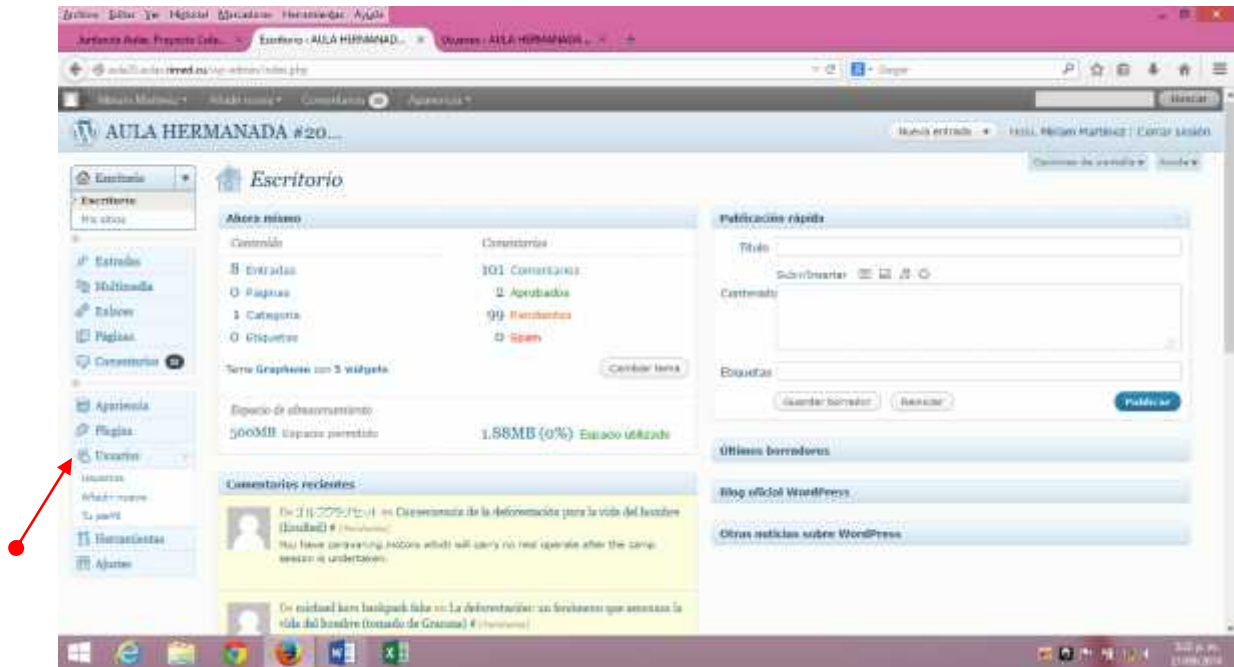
Archivo Editar Ver Historial Marcadores Herramientas Ayuda

Ambiente Aulas Proyecto Cola... × Escritorio › AULA HERMANAD... × Usuarios ‹ AULA HERMANADA ... × +

aula21.aulas.rimed.cu/wp-admin/index.php

Google

Miriam Martínez Añadir nuevo Comentarios 99 Apariencia

Buscar

AULA HERMANADA #20...

Nueva entrada Hola, Miriam Martínez | Cerrar sesión

Opciones de pantalla Ayuda

Escritorio

Escritorio

Mis sitios

Entradas

Multimedia

Enlaces

Páginas

Comentarios 99

Apariencia

Plugins

Usuarios

Usuarios

Añadir nuevo

Tu perfil

Herramientas

Ajustes

Escritorio

Ahora mismo

Contenido

8 Entradas

0 Páginas

1 Categoría

0 Etiquetas

Comentarios

101 Comentarios

2 Aprobados

99 Pendientes

0 Spam

Tema Graphene con 5 widgets

Cambiar tema

Espacio de almacenamiento

500MB Espacio permitido

1.88MB (0%) Espacio utilizado

Comentarios recientes

De コルフクラブセット en Consecuencia de la deforestación para la vida del hombre (Ecofield) # [Pendiente]

You have persevering motions which will carry no real operate after the camp session is undertaken.

De michael kors backpack fake en La deforestación: un fenómeno que amenaza la vida del hombre (tomado de Granma) # [Pendiente]

Publicación rápida

Título

Subir/Insertar

Contenido

Etiquetas

Guardar borrador

Reiniciar

Publicar

Últimos borradores

Blog oficial WordPress

Otras noticias sobre WordPress